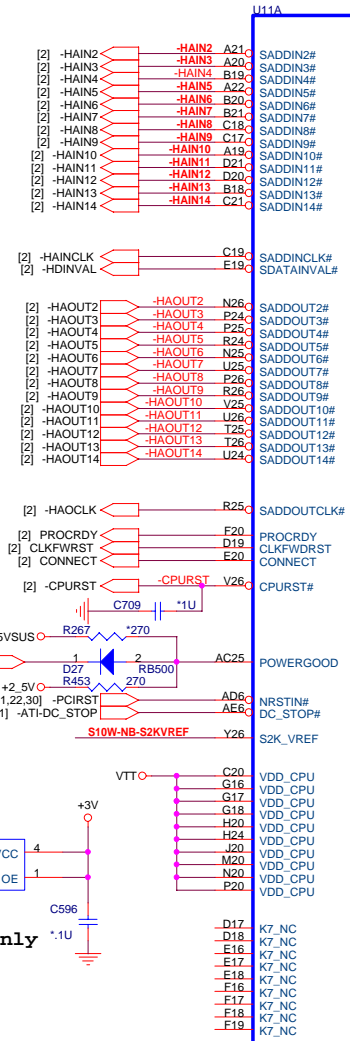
U11A

[2] -HAIN2 -HAIN2 A21 SADDIN2#
[2] -HAIN3 -HAIN3 A20 SADDIN3#
[2] -HAIN4 -HAIN4 B19 SADDIN4#
[2] -HAIN5 -HAIN5 A22 SADDIN5#
[2] -HAIN6 -HAIN6 B20 SADDIN6#
[2] -HAIN7 -HAIN7 B21 SADDIN7#
[2] -HAIN8 -HAIN8 C18 SADDIN8#
[2] -HAIN9 -HAIN9 C17 SADDIN9#
[2] -HAIN10 -HAIN10 A19 SADDIN10#
[2] -HAIN11 -HAIN11 D21 SADDIN11#
[2] -HAIN12 -HAIN12 D20 SADDIN12#
[2] -HAIN13 -HAIN13 B18 SADDIN13#
[2] -HAIN14 -HAIN14 C21 SADDIN14#

[2] -HAINCLK C19 SADDINCLK#
[2] -HDINVAL E19 SDATAINVAL#

[2] -HAOUT2 -HAOUT2 N26 SADDOUT2#
[2] -HAOUT3 -HAOUT3 P24 SADDOUT3#
[2] -HAOUT4 -HAOUT4 P25 SADDOUT4#
[2] -HAOUT5 -HAOUT5 R24 SADDOUT5#
[2] -HAOUT6 -HAOUT6 N25 SADDOUT6#
[2] -HAOUT7 -HAOUT7 U25 SADDOUT7#
[2] -HAOUT8 -HAOUT8 P26 SADDOUT8#
[2] -HAOUT9 -HAOUT9 R25 SADDOUT9#
[2] -HAOUT10 -HAOUT10 V25 SADDOUT10#
[2] -HAOUT11 -HAOUT11 U26 SADDOUT11#
[2] -HAOUT12 -HAOUT12 T25 SADDOUT12#
[2] -HAOUT13 -HAOUT13 T26 SADDOUT13#
[2] -HAOUT14 -HAOUT14 U24 SADDOUT14#

[2] -HAOCLK R25 SADDOUTCLK#

[2] PROCRDY F20 PROCRDY
[2] CLKFWRST D19 CLKFWDRST
[2] CONNECT E20 CONNECT

[2] -CPURST -CPURST V26 CPURST#

C709 *1U
5VSUS R267 *270
1 2
D27 RB500 AC25 POWERGOOD
R453 270
+2_5V
1,22,30] -PCIRST AD6 NRSTIN#
1] -ATI-DC_STOP AE6 DC_STOP#

S10W-NB-S2KVREF Y26 S2K_VREF

VTT C20 VDD_CPU
G16 VDD_CPU
G17 VDD_CPU
G18 VDD_CPU
H20 VDD_CPU
H24 VDD_CPU
J20 VDD_CPU
M20 VDD_CPU
N20 VDD_CPU
P20 VDD_CPU

+3V
VCC 4
OE 1
C596
*.1U
nly

D17 K7_NC
D18 K7_NC
E16 K7_NC
E17 K7_NC
E18 K7_NC
F16 K7_NC
F17 K7_NC
F18 K7_NC
F19 K7_NC